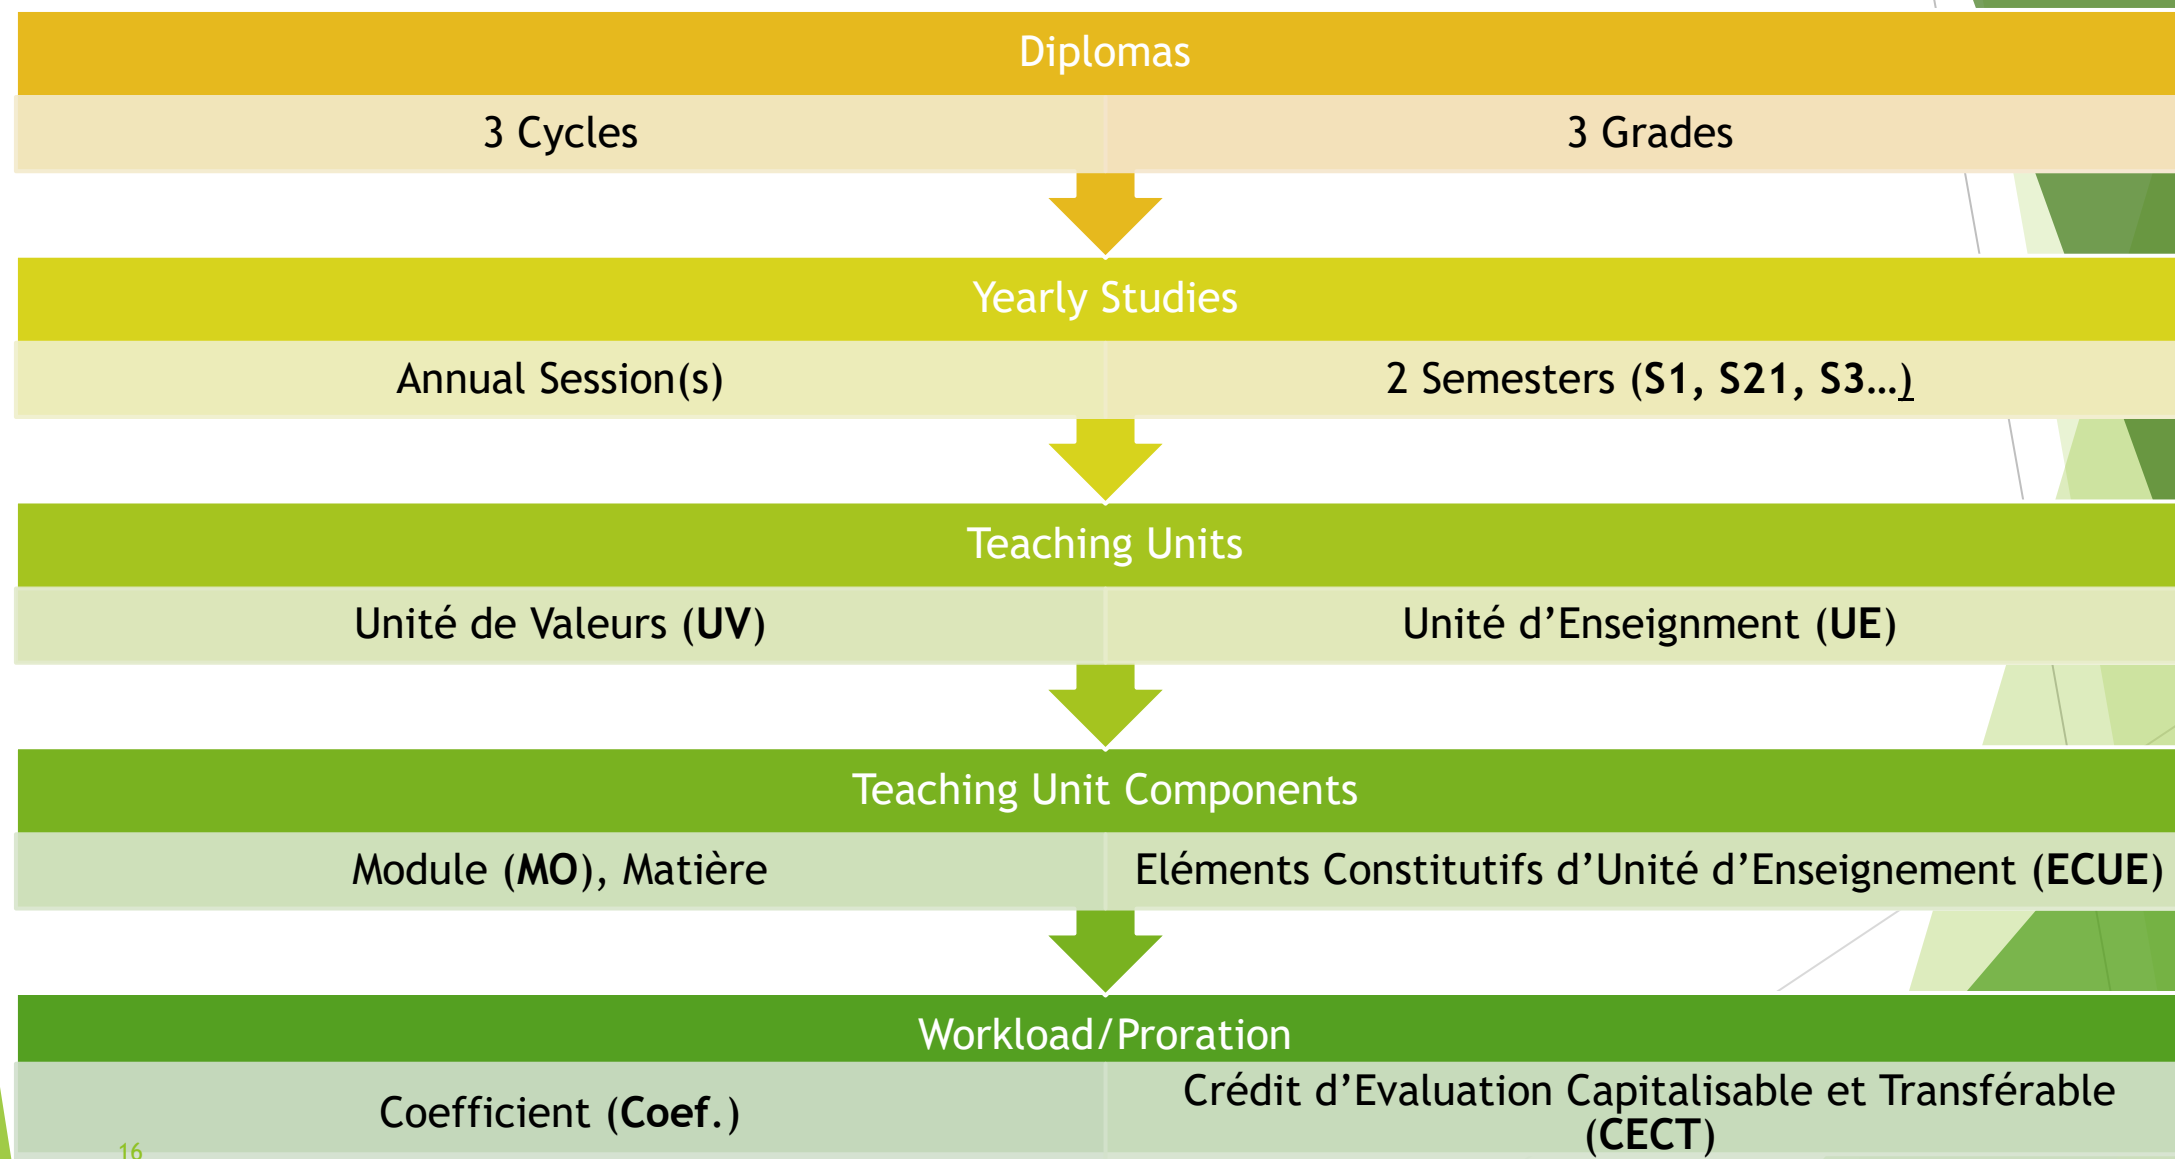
Diplomas

| 3 Cycles | 3 Grades |
|---|---|

Yearly Studies

| Annual Session(s) | 2 Semesters (S1, S21, S3…) |
|---|---|

Teaching Units

| Unité de Valeurs (UV) | Unité d’Enseignment (UE) |
|---|---|

Teaching Unit Components

| Module (MO), Matière | Eléments Constitutifs d’Unité d’Enseignement (ECUE) |
|---|---|

Workload/Proration

| Coefficient (Coef.) | Crédit d’Evaluation Capitalisable et Transférable (CECT) |
|---|---|

16